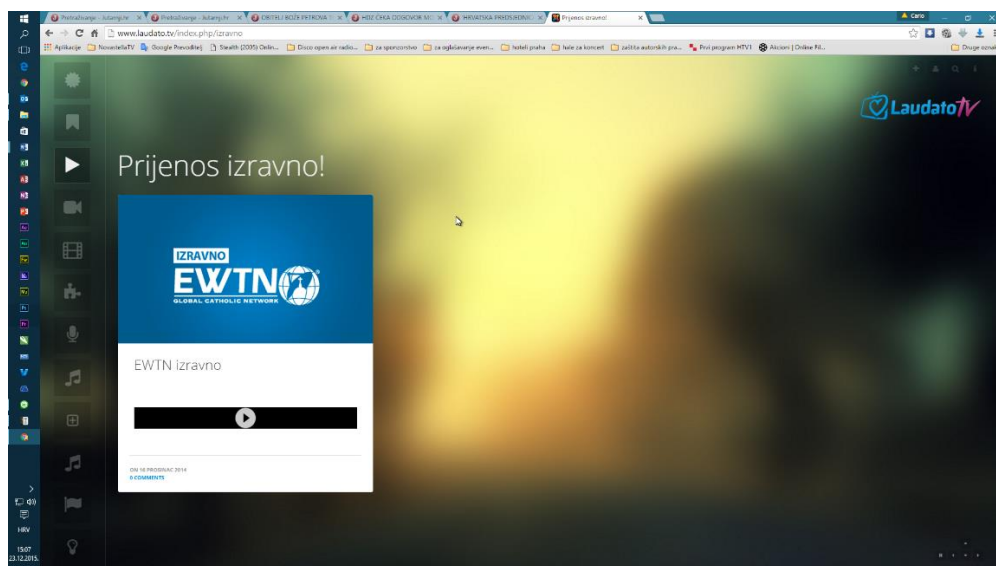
Pretraživanje - Jutarnji.hr ×
Pretraživanje - Jutarnji.hr ×
OBITELJ BOŽE PETROVA ×
HDZ ČEKA ODGOVOR MO ×
HRVATSKA PREDSJEDNIC ×
Prijenos izravno! ×
Carlo
www.laudato.tv/index.php/izravno
Aplikacije
NovosteBaTV
Google Prevoditelj
Stealth (2005) Onlin...
Disco open air radio...
za sponzorstvo
za oglašavanje even...
hoteli praha
hale za koncert
zaštita autorskih pra...
Prvi program HRT1
Akcioni | Online Fil...
Druge oznake
LaudatoTV
Prijenos izravno!
IZRAVNO
EWTN
GLOBAL CATHOLIC NETWORK
EWTN izravno
ON 18 PROSINAC 2014
0 COMMENTS
HRV
15:07
23.12.2015.